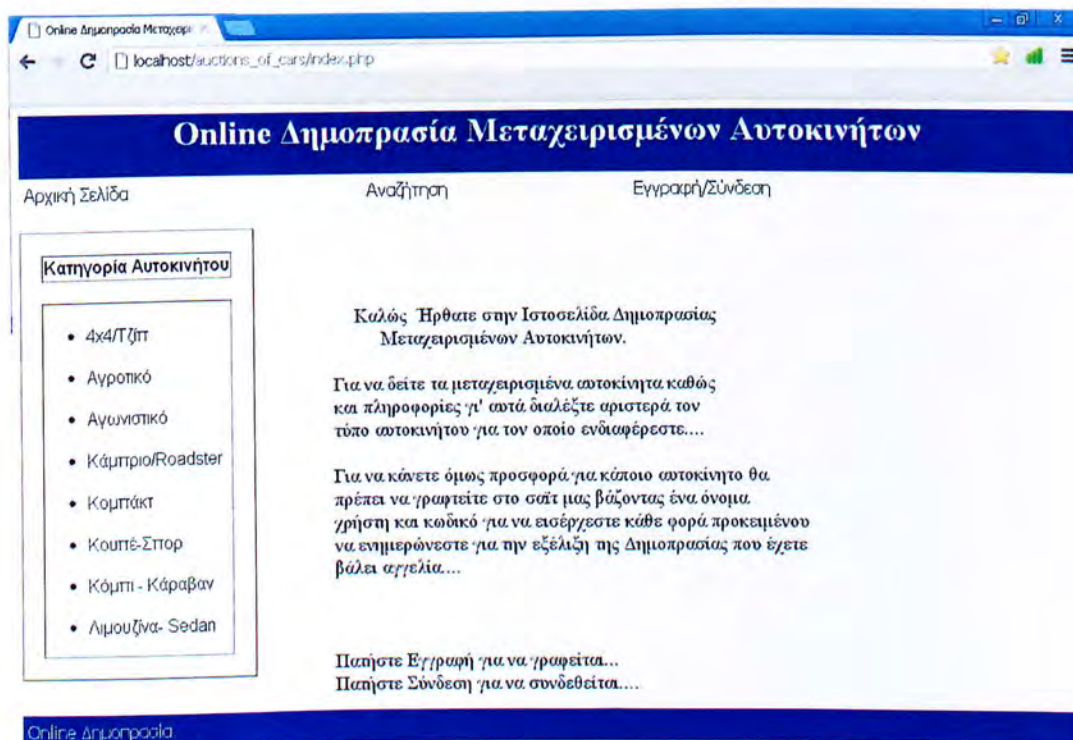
Online Δημοπρασία Μεταχειρ

localhost/auctions_of_cars/index.php

Online Δημοπρασία Μεταχειρισμένων Αυτοκινήτων

Αρχική Σελίδα

Αναζήτηση

Εγγραφή/Σύνδεση

Κατηγορία Αυτοκινήτου

- 4x4/Τζίπ
- Αγροτικό
- Αγωνιστικό
- Κάμπριο/Roadster
- Κομπάκτ
- Κουπέ-Σπορ
- Κόμπι - Κάραβαν
- Λιμουζίνα- Sedan

Καλώς Ήρθατε στην Ιστοσελίδα Δημοπρασίας Μεταχειρισμένων Αυτοκινήτων.

Για να δείτε τα μεταχειρισμένα αυτοκίνητα καθώς και πληροφορίες γι' αυτά διαλέξτε αριστερά τον τύπο αυτοκινήτου για τον οποίο ενδιαφέρεστε....

Για να κάνετε όμως προσφορά για κάποιο αυτοκίνητο θα πρέπει να γραφτείτε στο σαϊτ μας βάζοντας ένα όνομα χρήστη και κωδικό για να εισέρχεστε κάθε φορά προκειμένου να ενημερώνεστε για την εξέλιξη της Δημοπρασίας που έχετε βάλει αγγελία....

Πατήστε Εγγραφή για να γραφείται...
Πατήστε Σύνδεση για να συνδεθείται....

Online Δημοπρασία